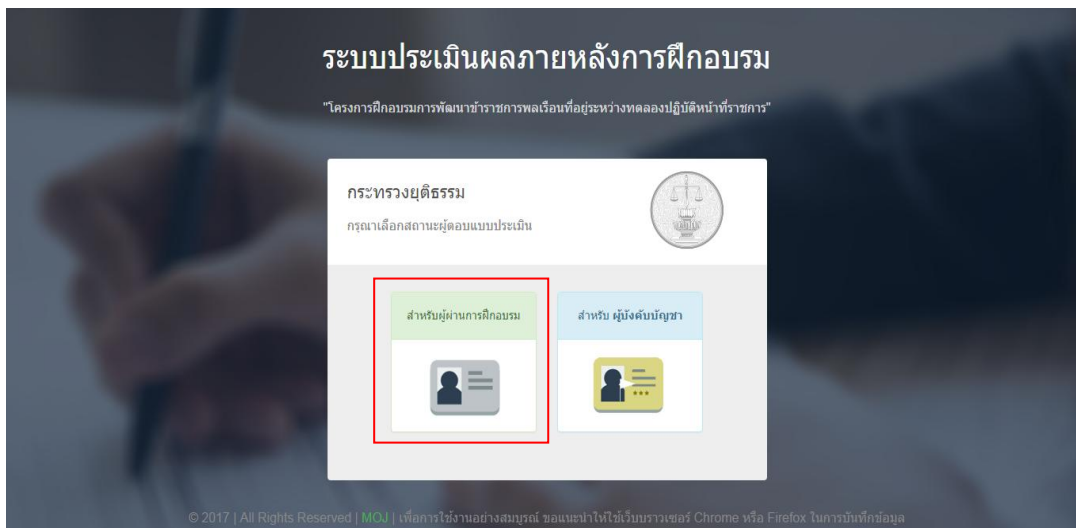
ระบบประเมินผลภายหลังการฝึกอบรม

"โครงการฝึกอบรมการพัฒนาข้าราชการพลเรือนที่อยู่ระหว่างทดลองปฏิบัติหน้าที่ราชการ"

กระทรวงยุติธรรม

กรุณาเลือกสถานะผู้ตอบแบบประเมิน

สำหรับผู้ผ่านการฝึกอบรม

สำหรับ ผู้บังคับบัญชา

© 2017 | All Rights Reserved | MOJ | เพื่อการใช้งานอย่างสมบูรณ์ ขอแนะนำให้ใช้เว็บบราวเซอร์ Chrome หรือ Firefox ในการบันทึกข้อมูล